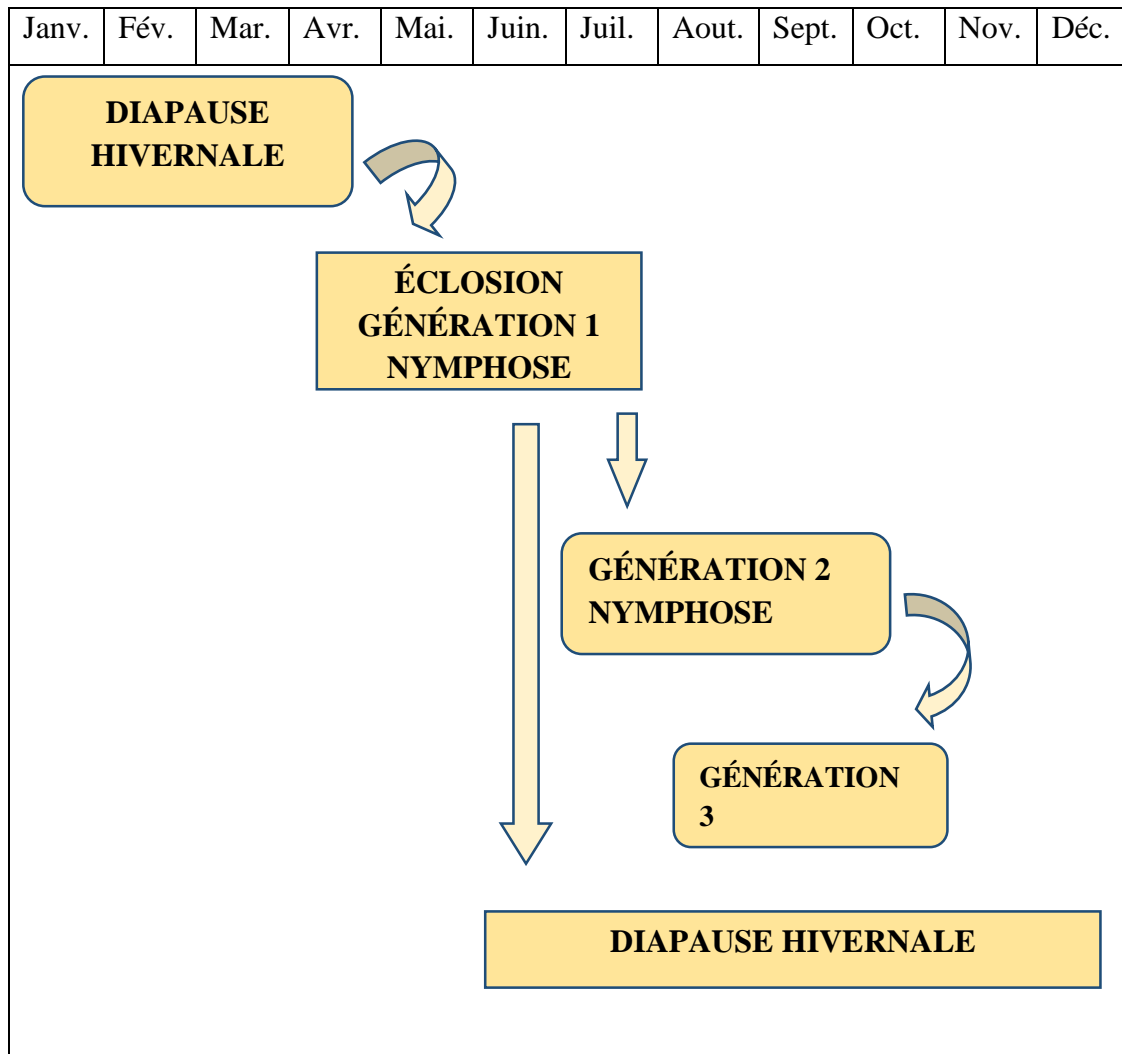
| Janv. | Fév. | Mar. | Avr. | Mai. | Juin. | Juil. | Aout. | Sept. | Oct. | Nov. | Déc. |
|---|---|---|---|---|---|---|---|---|---|---|---|

DIAPAUSE HIVERNALE

ÉCLOSION GÉNÉRATION 1 NYMPHOSE

GÉNÉRATION 2 NYMPHOSE

GÉNÉRATION 3

DIAPAUSE HIVERNALE